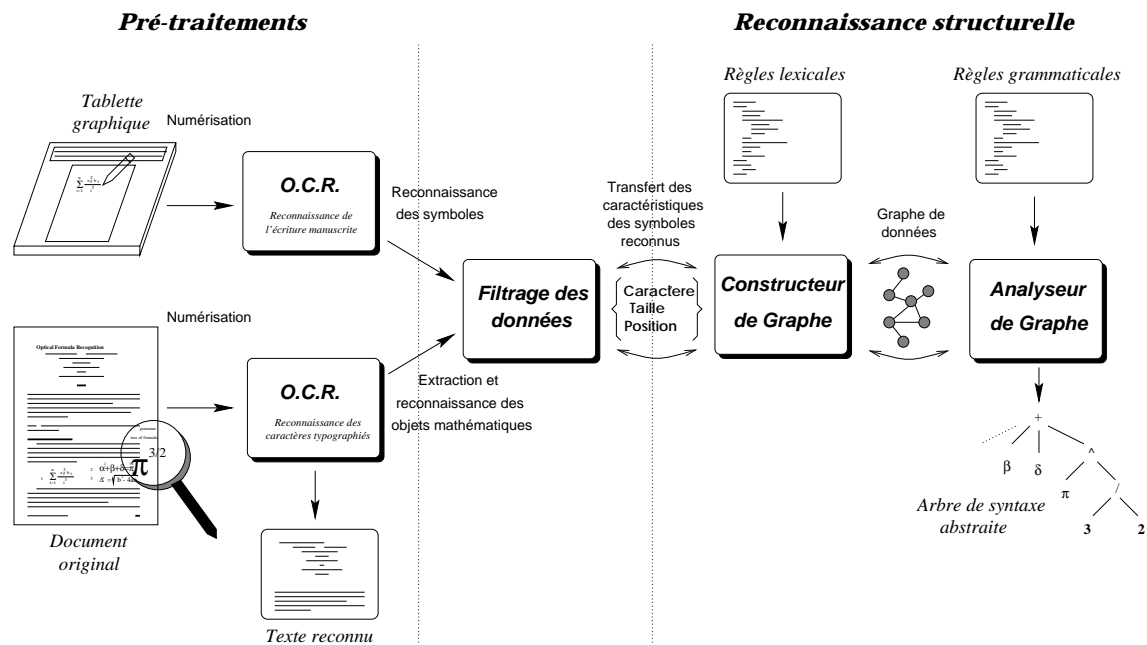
Pré-traitements

Reconnaissance structurelle

Tablette graphique

Numérisation

O.C.R.

Reconnaissance de l'écriture manuscrite

Reconnaissance des symboles

Transfert des caractéristiques des symboles reconnus

Règles lexicales

Règles grammaticales

Graphe de données

Filtrage des données

Caractere Taille Position

Constructeur de Graphe

Analyseur de Graphe

Numérisation

Optical Formula Recognition

O.C.R.

Reconnaissance des caractères typographiés

Extraction et reconnaissance des objets mathématiques

3/2

$\pi$

$\alpha+\beta+\delta+\pi$

$\Delta = \sqrt{b^2-4ac}$

+

$\beta$

$\delta$

^

$\pi$

/

3

2

Arbre de syntaxe abstraite

Document original

Texte reconnu